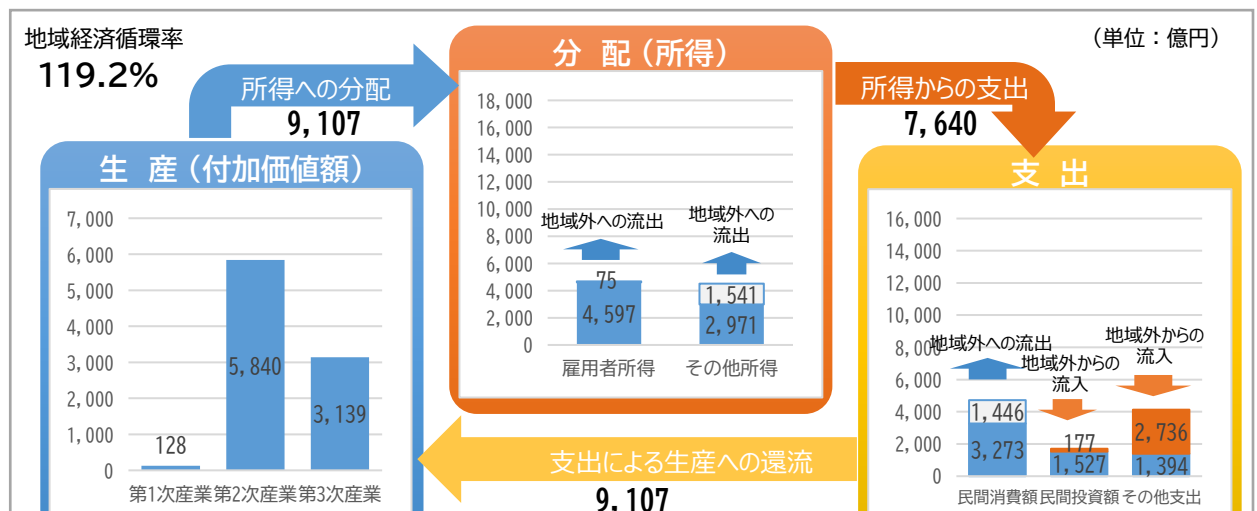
地域経済循環率
119.2%

（単位：億円）

所得への分配
9,107

分 配（所得）

18,000
16,000
14,000
12,000
10,000
8,000
6,000
4,000
2,000
0

地域外への流出
地域外への流出
75
4,597
1,541
2,971
雇用者所得
その他所得

所得からの支出
7,640

生 産（付加価値額）

7,000
6,000
5,000
4,000
3,000
2,000
1,000
0

128
5,840
3,139
第1次産業
第2次産業
第3次産業

支 出

16,000
14,000
12,000
10,000
8,000
6,000
4,000
2,000
0

地域外への流出
地域外からの流入
地域外からの流入
1,446
3,273
177
1,527
2,736
1,394
民間消費額
民間投資額
その他支出

支出による生産への還流
9,107